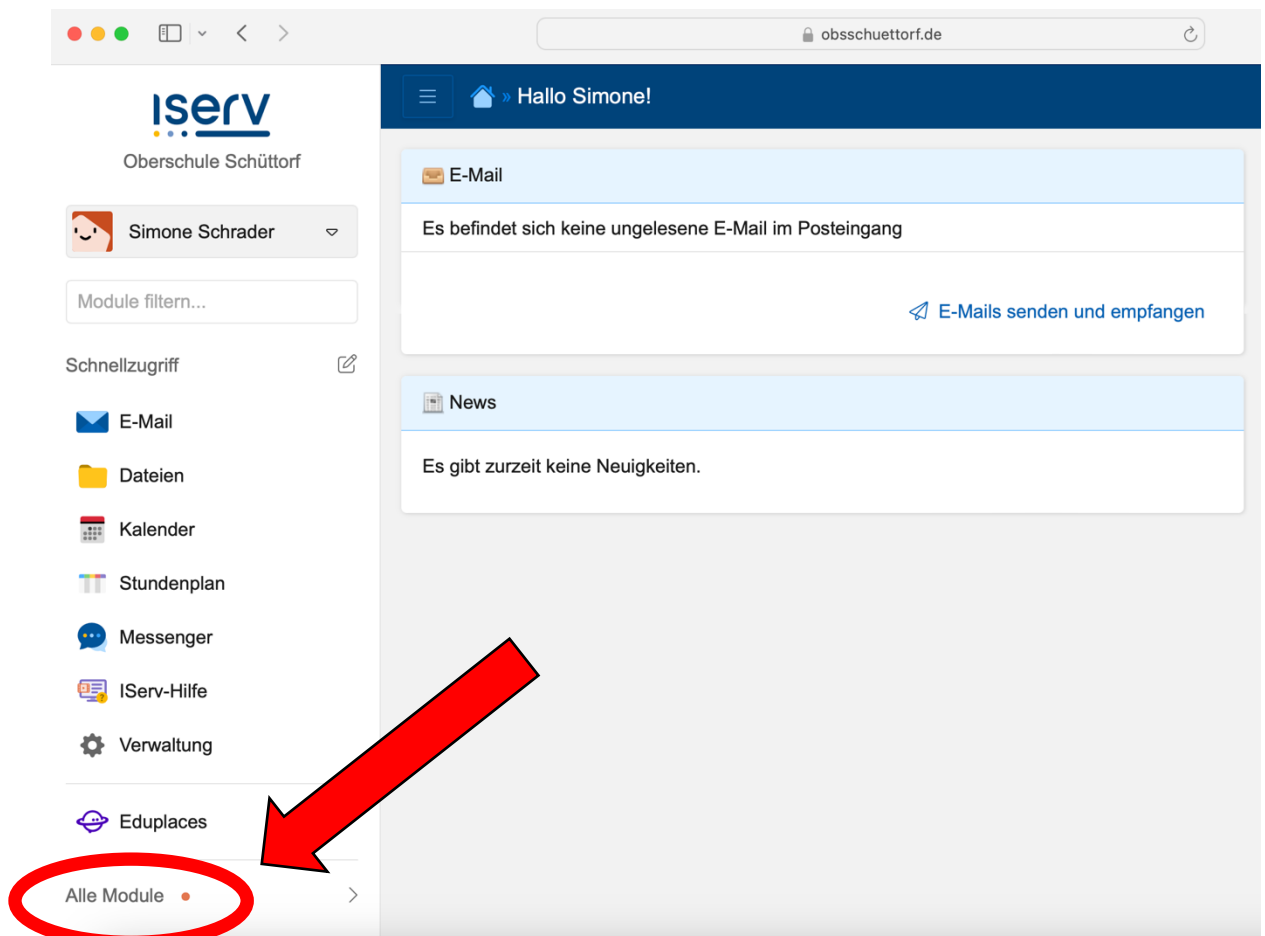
obsschuettorf.de

iserv
Oberschule Schüttorf

Simone Schrader

Module filtern...

Schnellzugriff

E-Mail
Dateien
Kalender
Stundenplan
Messenger
IServ-Hilfe
Verwaltung

Eduplaces

Alle Module

» Hallo Simone!

E-Mail
Es befindet sich keine ungelesene E-Mail im Posteingang
E-Mails senden und empfangen

News
Es gibt zurzeit keine Neuigkeiten.